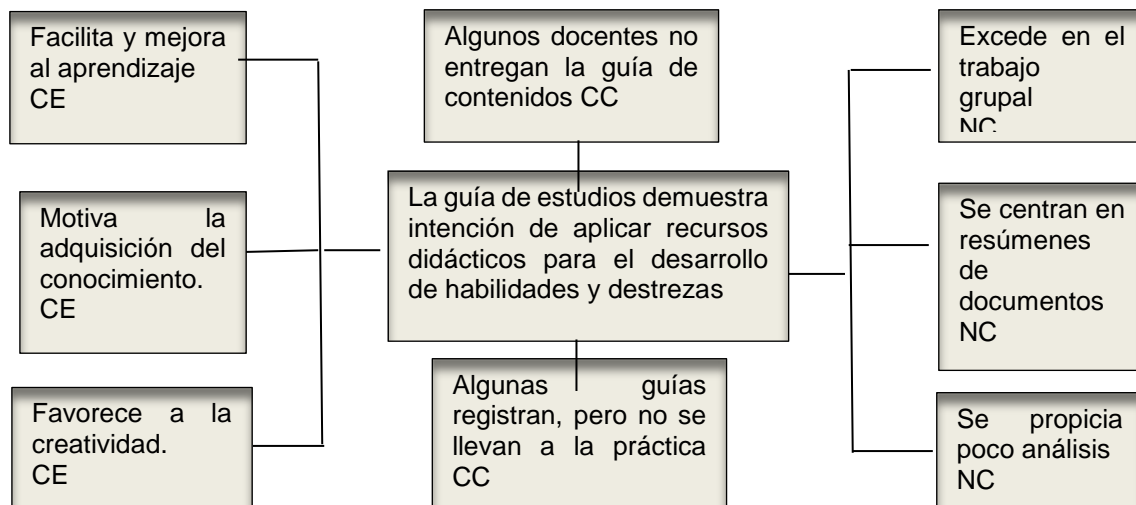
Facilita y mejora al aprendizaje CE

Motiva la adquisición del conocimiento. CE

Favorece a la creatividad. CE

Algunos docentes no entregan la guía de contenidos CC

La guía de estudios demuestra intención de aplicar recursos didácticos para el desarrollo de habilidades y destrezas

Algunas guías registran, pero no se llevan a la práctica CC

Excede en el trabajo grupal NC

Se centran en resúmenes de documentos NC

Se propicia poco análisis NC